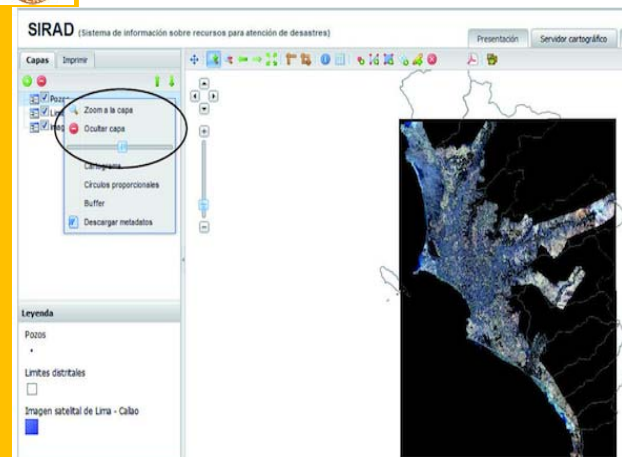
SIRAD (Sistema de información sobre recursos para atención de desastres)

Presentación

Servidor cartográfico

Capas

Imprimir

Pozo

Lim

Imag

Zoom a la capa

Ocultar capa

Cartograma

Círculos proporcionales

Buffer

Descargar metadatos

Leyenda

Pozos

Limites distritales

Imagen satelital de Lima - Callao